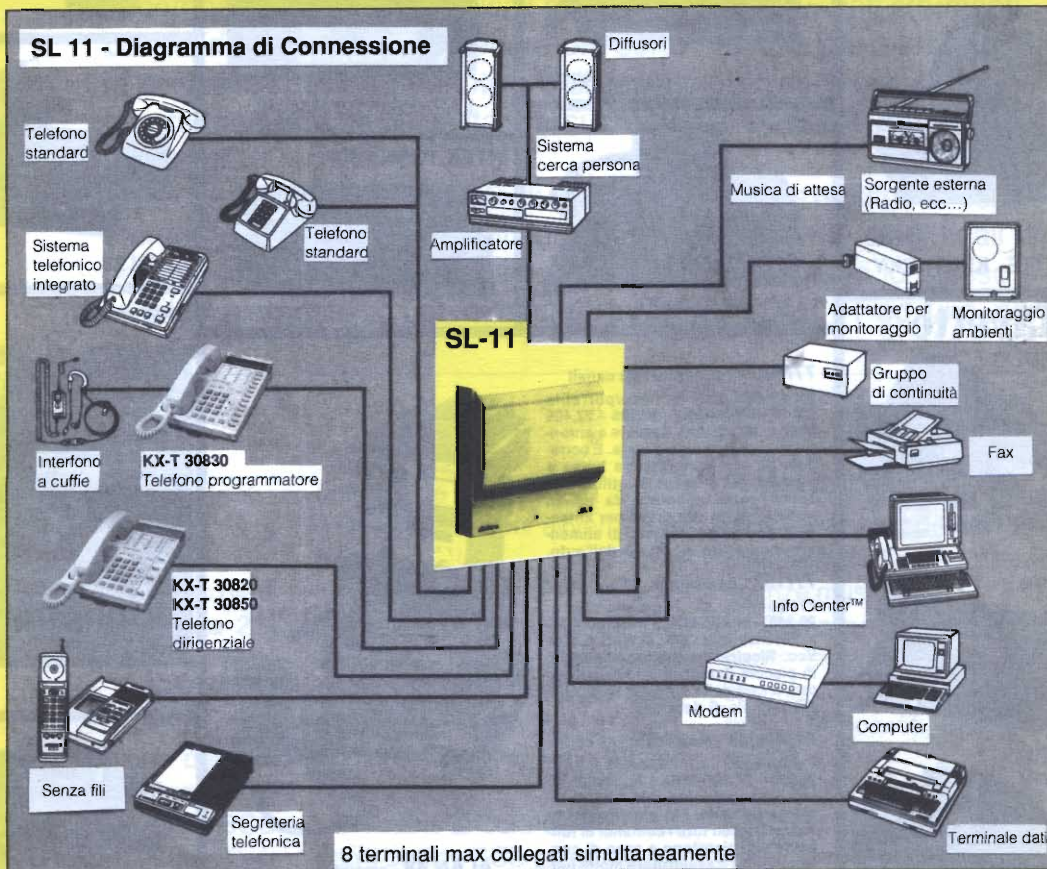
SL 11 - Diagramma di Connessione

Diffusori

Telefono standard

Sistema cerca persona

Telefono standard

Amplificatore

Sistema telefonico integrato

Musica di attesa

Sorgente esterna (Radio, ecc...)

Adattatore per monitoraggio

Monitoraggio ambienti

SL-11

Gruppo di continuità

Interfono a cuffie

KX-T 30830 Telefono programmatore

Fax

KX-T 30820
KX-T 30850
Telefono dirigenziale

Info Center™

Modem

Computer

Senza fili

Segreteria telefonica

Terminale dati

8 terminali max collegati simultaneamente